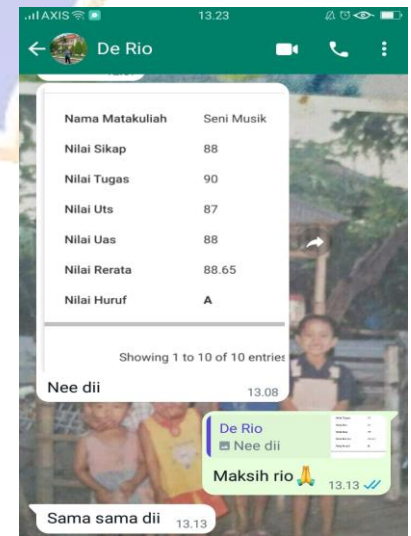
AXIS 13.23

De Rio

| Nama Matakuliah | Seni Musik |
|---|---|
| Nilai Sikap | 88 |
| Nilai Tugas | 90 |
| Nilai Uts | 87 |
| Nilai Uas | 88 |
| Nilai Rerata | 88.65 |
| Nilai Huruf | A |

Showing 1 to 10 of 10 entries

Nee dii 13.08

De Rio
Nee dii

Maksih rio 🙏 13.13

Sama sama dii 13.13